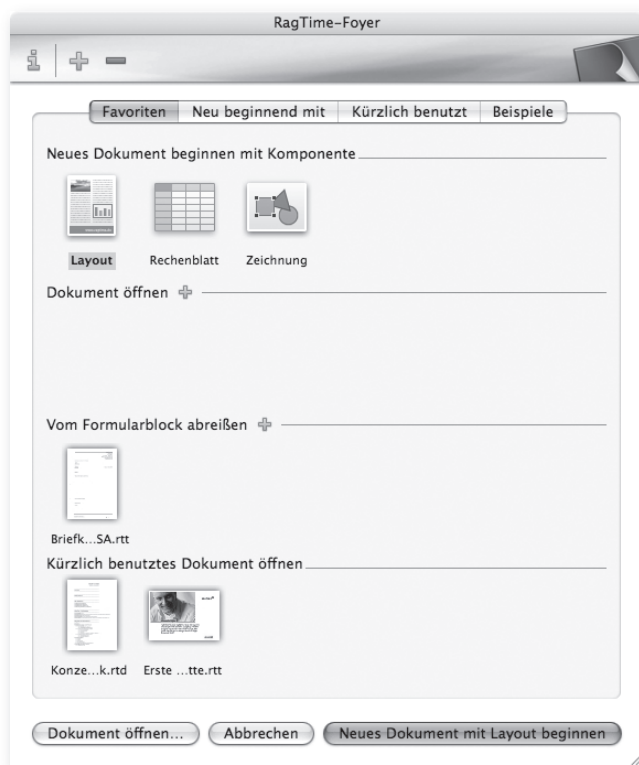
RagTime-Foyer

Favoriten | Neu beginnend mit | Kürzlich benutzt | Beispiele

Neues Dokument beginnen mit Komponente

Layout
Rechenblatt
Zeichnung

Dokument öffnen

Vom Formularblock abreißen

Briefk...SA.rtt

Kürzlich benutztes Dokument öffnen

Konze...k.rtd
Erste ...tte.rtt

Dokument öffnen...
Abbrechen
Neues Dokument mit Layout beginnen